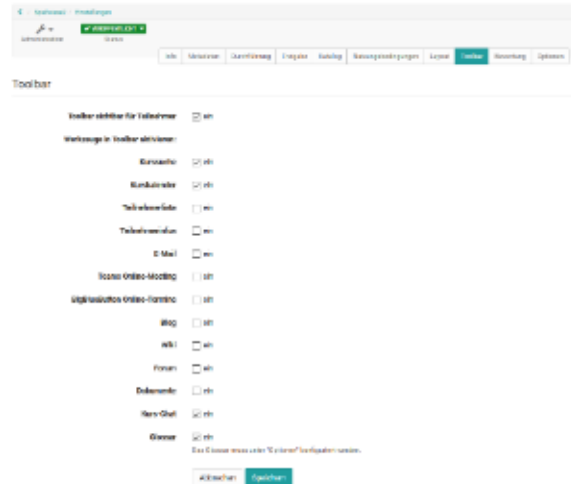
< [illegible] / Einstellungen

Administration

✔ VERÖFFENTLICHT ▾

Status

Info | Metadaten | Durchführung | Freigabe | Katalog | Nutzungsbedingungen | Layout | Toolbar | Bewertung | Optionen

Toolbar

Toolbar sichtbar für Teilnehmer ☑ ein

Werkzeuge in Toolbar aktivieren:

Kurssuche ☑ ein

Kurskalender ☑ ein

Teilnehmerliste ☐ ein

Teilnehmerinfos ☐ ein

E-Mail ☐ ein

Teams Online-Meeting ☐ ein

BigBlueButton Online-Meeting ☐ ein

Blog ☐ ein

Wiki ☐ ein

Forum ☐ ein

Dokumente ☐ ein

Kurs-Chat ☑ ein

Glossar ☑ ein

Das Glossar muss unter "Optionen" konfiguriert werden.

Abbrechen | Speichern